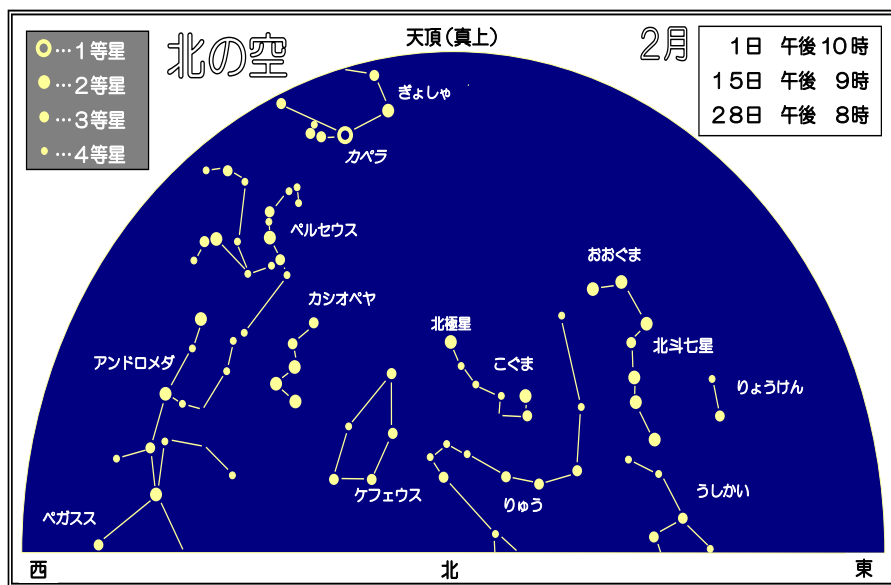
…1等星
…2等星
…3等星
…4等星

北の空

天頂（真上）

2月

| 1日 | 午後 | 10時 |
|---|---|---|
| 15日 | 午後 | 9時 |
| 28日 | 午後 | 8時 |

ぎょしゃ
カペラ
ペルセウス
カシオペヤ
アンドロメダ
北極星
こぐま
おおぐま
北斗七星
りょうけん
ケフェウス
りゅう
うしかい
ペガスス

西
北
東